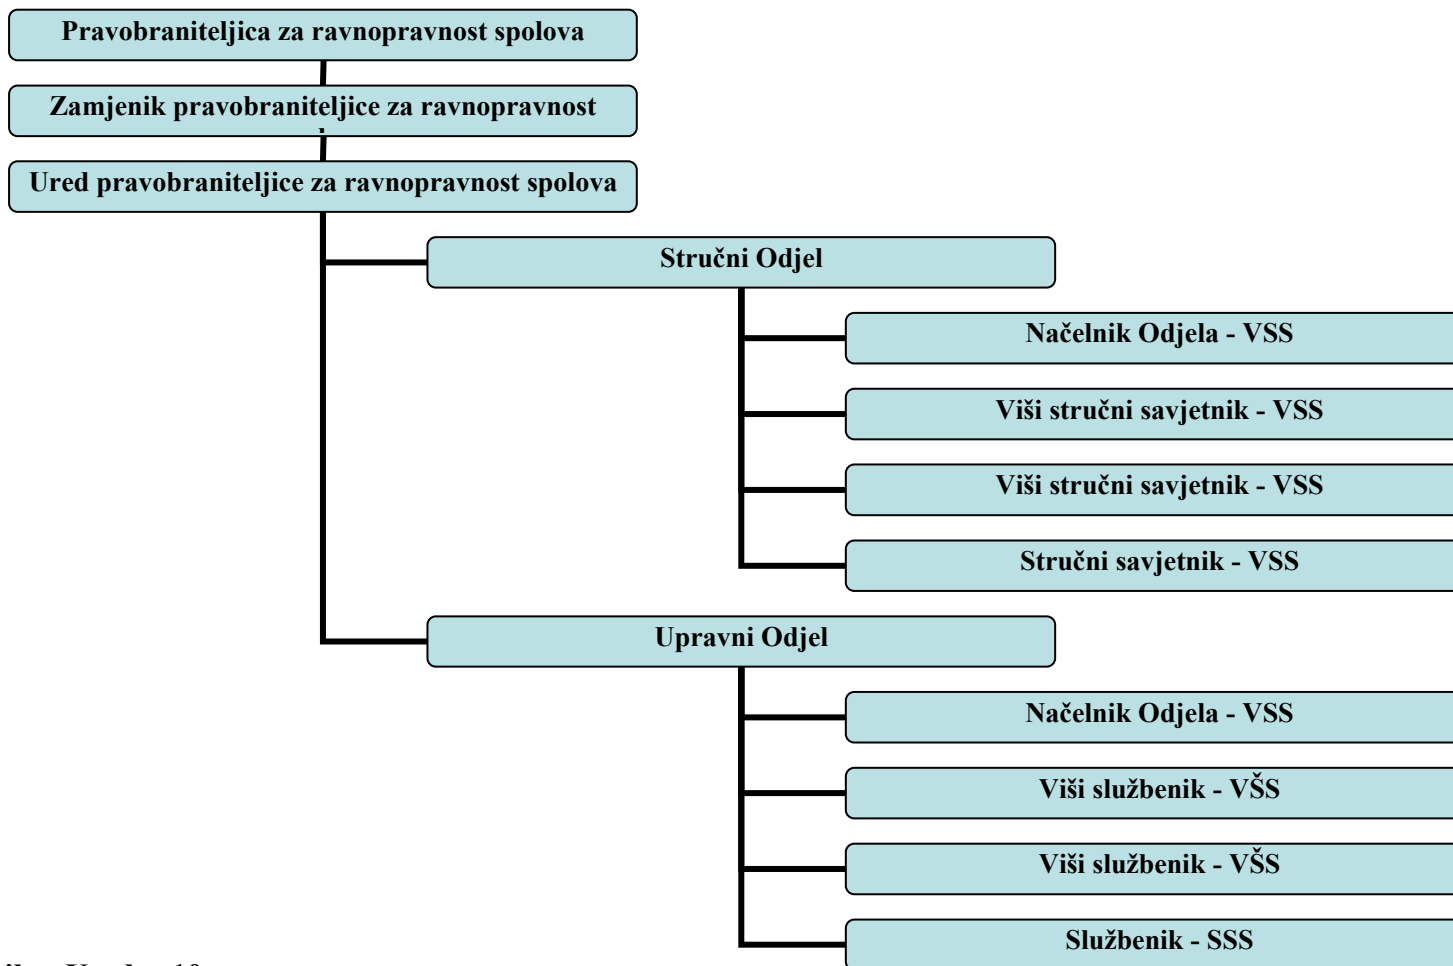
Pravobraniteljica za ravnopravnost spolova

Zamjenik pravobraniteljice za ravnopravnost

Ured pravobraniteljice za ravnopravnost spolova

Stručni Odjel

Načelnik Odjela - VSS

Viši stručni savjetnik - VSS

Viši stručni savjetnik - VSS

Stručni savjetnik - VSS

Upravni Odjel

Načelnik Odjela - VSS

Viši službenik - VŠS

Viši službenik - VŠS

Službenik - SSS

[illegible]